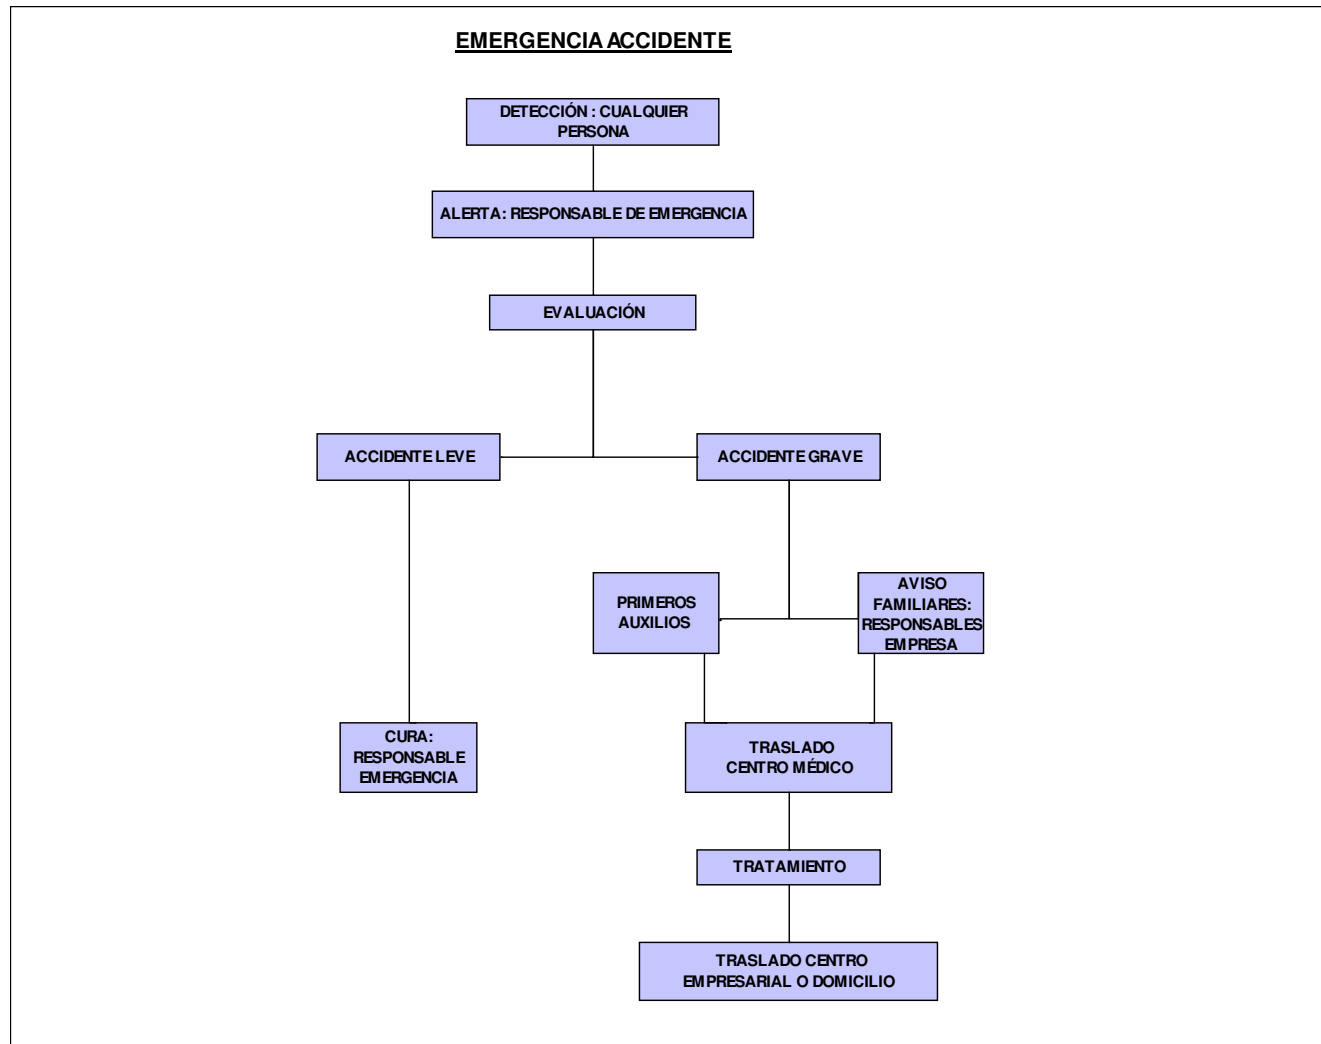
EMERGENCIA ACCIDENTE

DETECCIÓN : CUALQUIER PERSONA

ALERTA: RESPONSABLE DE EMERGENCIA

EVALUACIÓN

ACCIDENTE LEVE

ACCIDENTE GRAVE

PRIMEROS AUXILIOS

AVISO FAMILIARES: RESPONSABLES EMPRESA

CURA: RESPONSABLE EMERGENCIA

TRASLADO CENTRO MÉDICO

TRATAMIENTO

TRASLADO CENTRO EMPRESARIAL O DOMICILIO